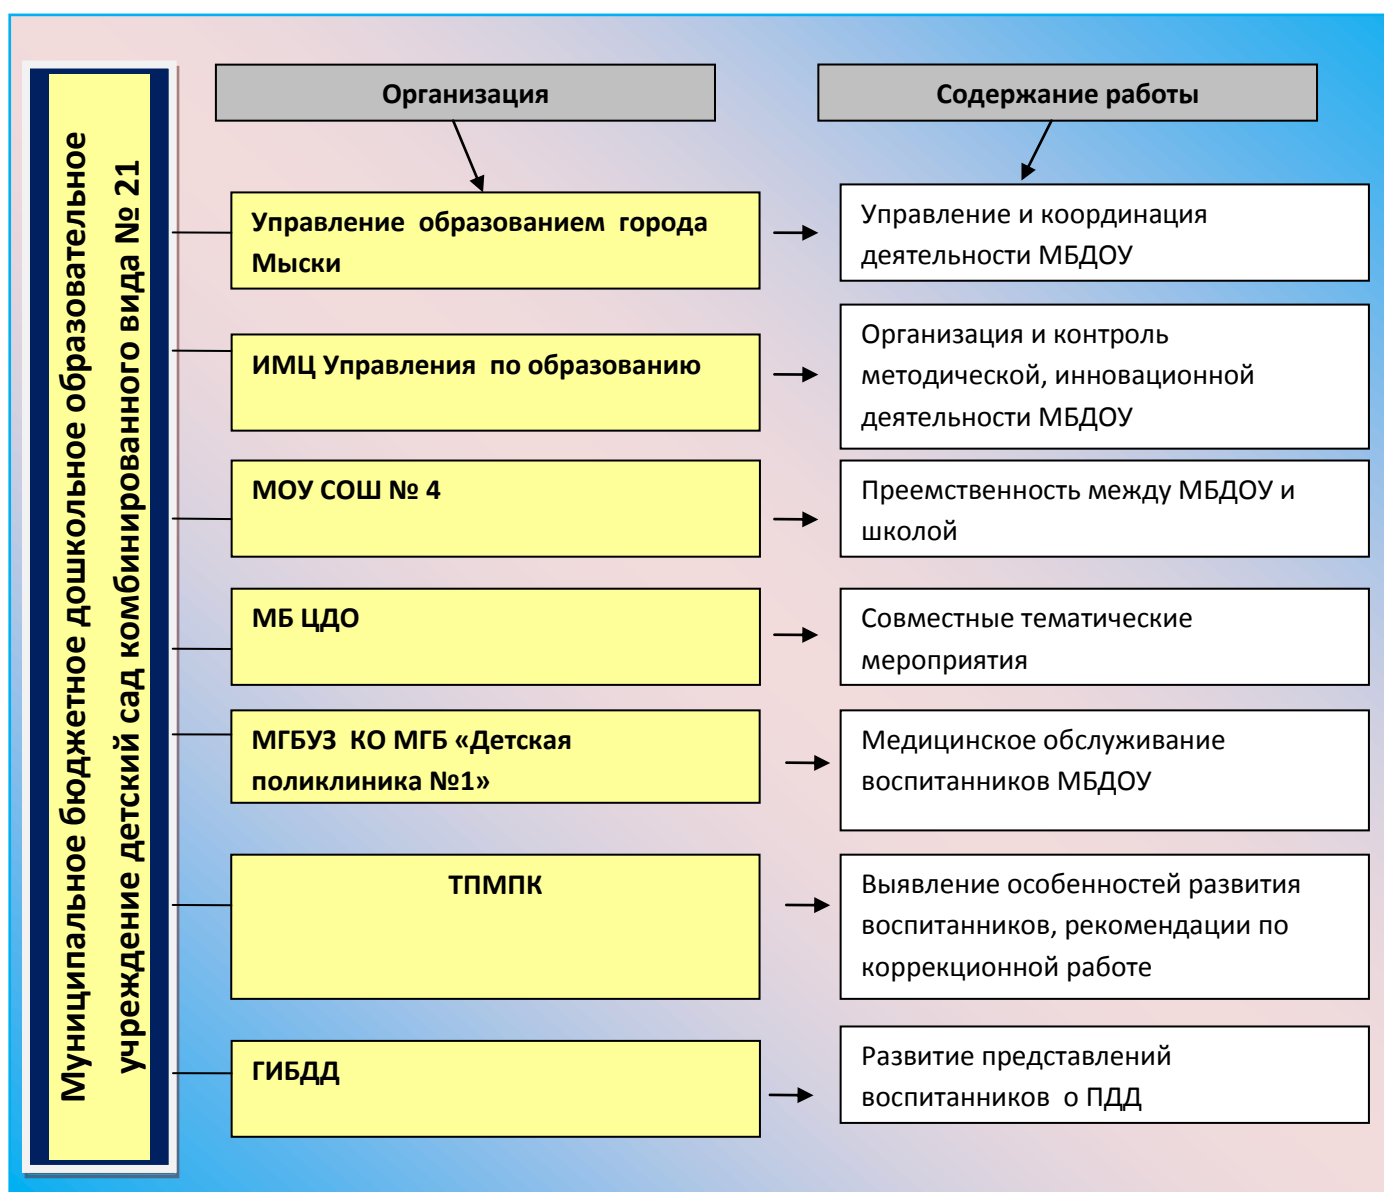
Муниципальное бюджетное дошкольное образовательное учреждение детский сад комбинированного вида № 21

Организация

Содержание работы

Управление образованием города Мыски

Управление и координация деятельности МБДОУ

ИМЦ Управления по образованию

Организация и контроль методической, инновационной деятельности МБДОУ

МОУ СОШ № 4

Преемственность между МБДОУ и школой

МБ ЦДО

Совместные тематические мероприятия

МГБУЗ КО МГБ «Детская поликлиника №1»

Медицинское обслуживание воспитанников МБДОУ

ТПМПК

Выявление особенностей развития воспитанников, рекомендации по коррекционной работе

ГИБДД

Развитие представлений воспитанников о ПДД